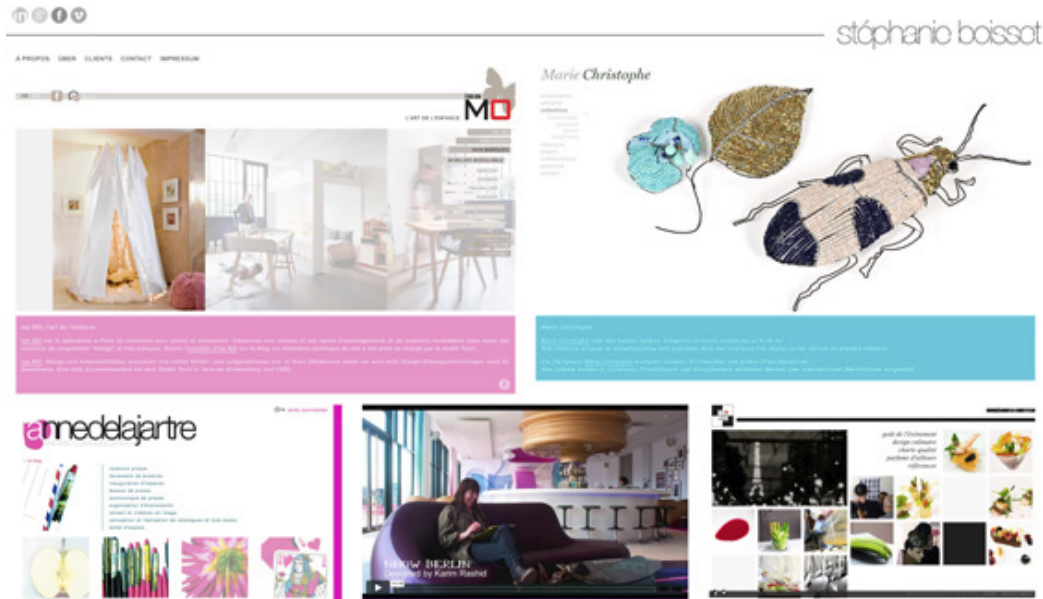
stéphanie boisset

À PROPOS ÜBER CLIENTS CONTACT IMPRESSUM

MO

L'ART DE L'ENFANCE

Marie Christophe

Isa MO, l'art de l'enfance

Marie Christophe

annedelajartre

nhow BERLIN
Designed by Karim Rashid

goût de l'évènement
design culinaire
charte qualité
parfums d'ailleurs
références